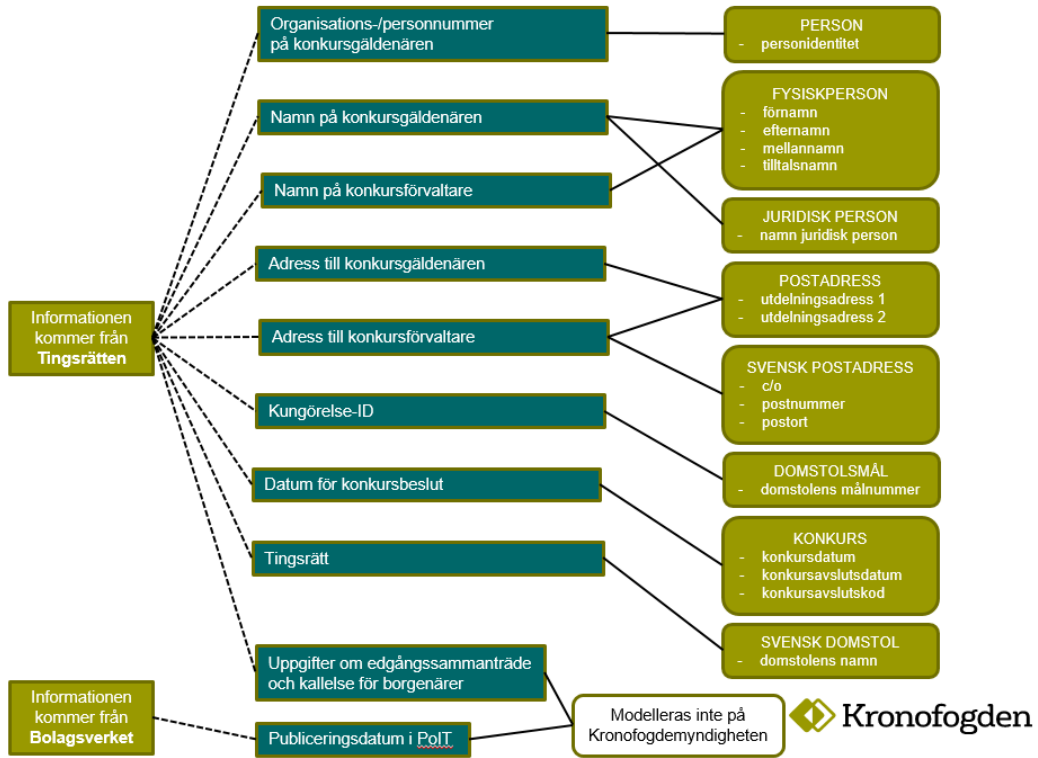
Informationen kommer från **Tingsrätten**

Organisations-/personnummer på konkursgäldenären

Namn på konkursgäldenären

Namn på konkursförvaltare

Adress till konkursgäldenären

Adress till konkursförvaltare

Kungörelse-ID

Datum för konkursbeslut

Tingsrätt

Uppgifter om edgångssammanträde och kallelse för borgenärer

Informationen kommer från **Bolagsverket**

Publiceringsdatum i PoIT

PERSON
- personidentitet

FYSISKPERSON
- förnamn
- efternamn
- mellannamn
- tilltalsnamn

JURIDISK PERSON
- namn juridisk person

POSTADRESS
- utdelningsadress 1
- utdelningsadress 2

SVENSK POSTADRESS
- c/o
- postnummer
- postort

DOMSTOLSMÅL
- domstolens målnummer

KONKURS
- konkursdatum
- konkursavslutsdatum
- konkursavslutskod

SVENSK DOMSTOL
- domstolens namn

Modelleras inte på Kronofogdemyndigheten

Kronofogden